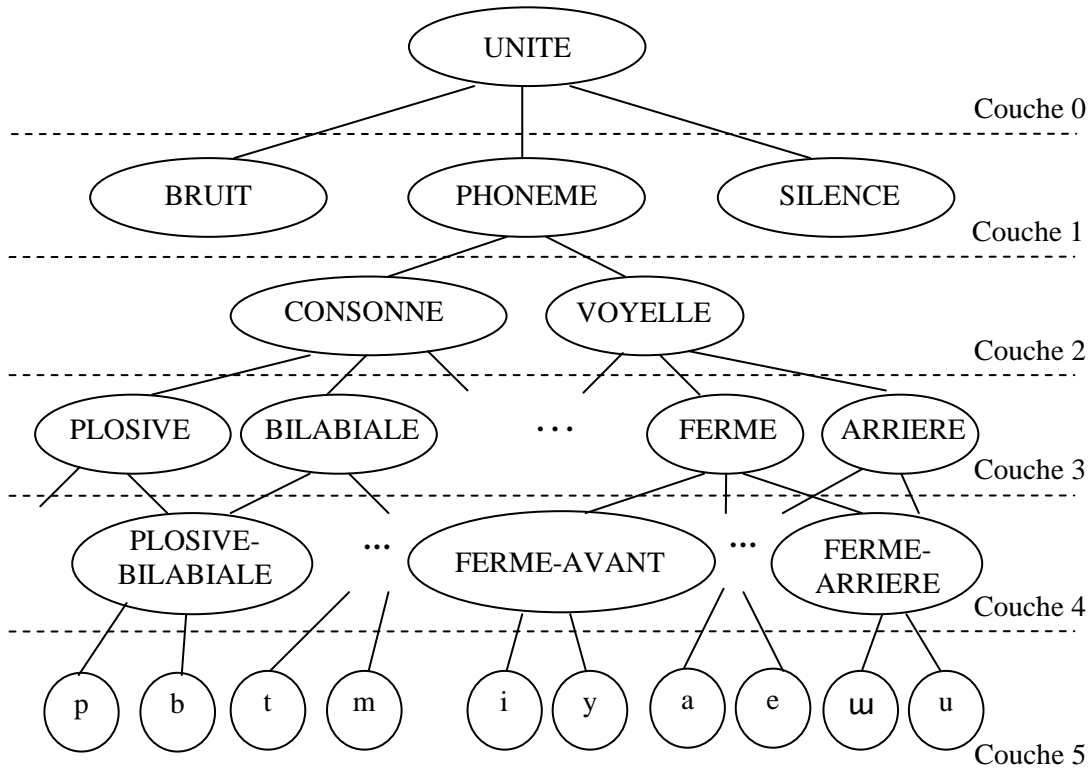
UNITE

Couche 0

BRUIT PHONEME SILENCE

Couche 1

CONSONNE VOYELLE

Couche 2

PLOSIVE BILABIALE ... FERME ARRIERE

Couche 3

PLOSIVE-BILABIALE ... FERME-AVANT ... FERME-ARRIERE

Couche 4

p b t m i y a e ɯ u

Couche 5